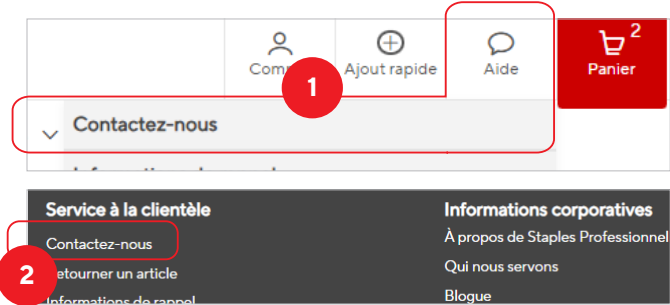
Comp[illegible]

Ajout rapide

Aide

2

Panier

1

Contactez-nous

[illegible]

Service à la clientèle

Contactez-nous

2

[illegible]etourner un article

Informations de rappel

Informations corporatives

À propos de Staples Professionnel

Qui nous servons

Blogue